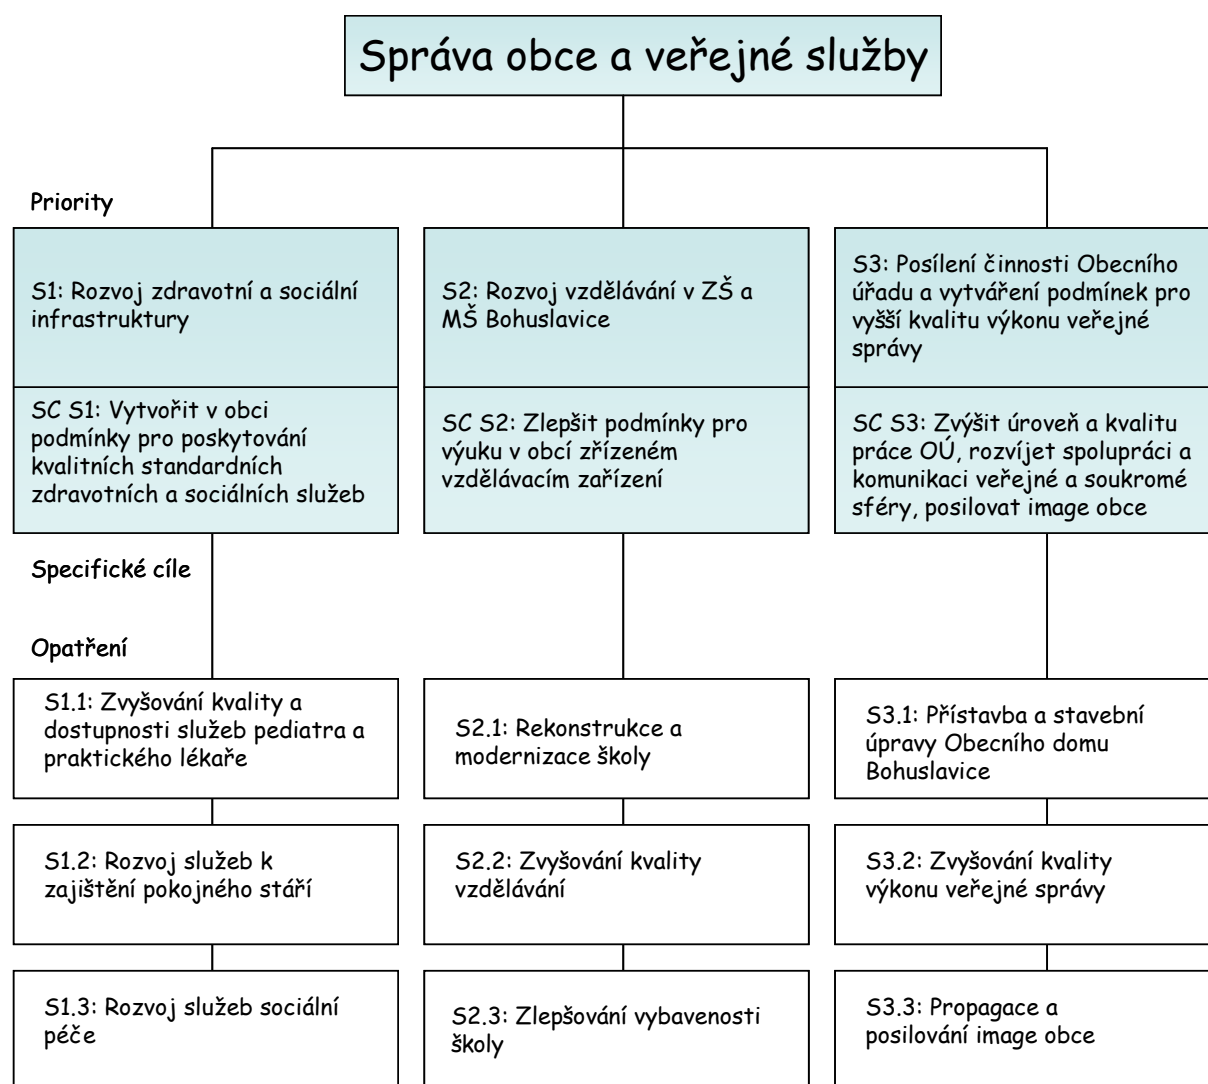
Správa obce a veřejné služby

Priority

S1: Rozvoj zdravotní a sociální infrastruktury

SC S1: Vytvořit v obci podmínky pro poskytování kvalitních standardních zdravotních a sociálních služeb

S2: Rozvoj vzdělávání v ZŠ a MŠ Bohuslavice

SC S2: Zlepšit podmínky pro výuku v obcí zřízeném vzdělávacím zařízení

S3: Posílení činnosti Obecního úřadu a vytváření podmínek pro vyšší kvalitu výkonu veřejné správy

SC S3: Zvýšit úroveň a kvalitu práce OÚ, rozvíjet spolupráci a komunikaci veřejné a soukromé sféry, posilovat image obce

Specifické cíle

Opatření

S1.1: Zvyšování kvality a dostupnosti služeb pediatra a praktického lékaře

S1.2: Rozvoj služeb k zajištění pokojného stáří

S1.3: Rozvoj služeb sociální péče

S2.1: Rekonstrukce a modernizace školy

S2.2: Zvyšování kvality vzdělávání

S2.3: Zlepšování vybavenosti školy

S3.1: Přístavba a stavební úpravy Obecního domu Bohuslavice

S3.2: Zvyšování kvality výkonu veřejné správy

S3.3: Propagace a posilování image obce